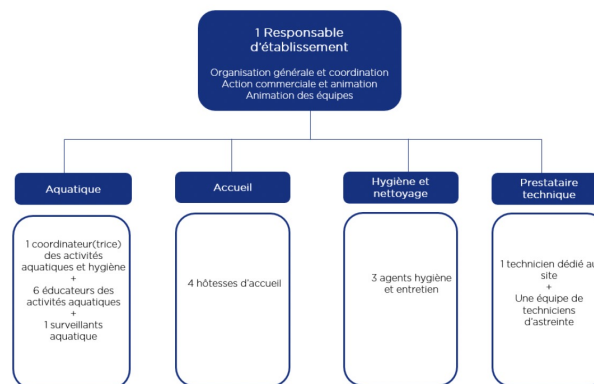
1 Responsable d'établissement

Organisation générale et coordination
Action commerciale et animation
Animation des équipes

Aquatique

1 coordinateur(trice) des activités aquatiques et hygiène
+
6 éducateurs des activités aquatiques
+
1 surveillants aquatique

Accueil

4 hôtesses d'accueil

Hygiène et nettoyage

3 agents hygiène et entretien

Prestataire technique

1 technicien dédié au site
+
Une équipe de techniciens d'astreinte